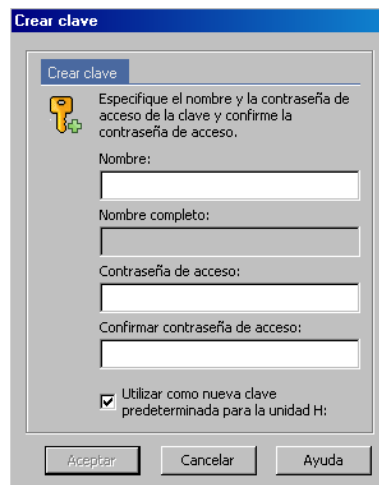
Crear clave

Crear clave

Especifique el nombre y la contraseña de acceso de la clave y confirme la contraseña de acceso.

Nombre:

Nombre completo:

Contraseña de acceso:

Confirmar contraseña de acceso:

Utilizar como nueva clave predeterminada para la unidad H:

Aceptar Cancelar Ayuda